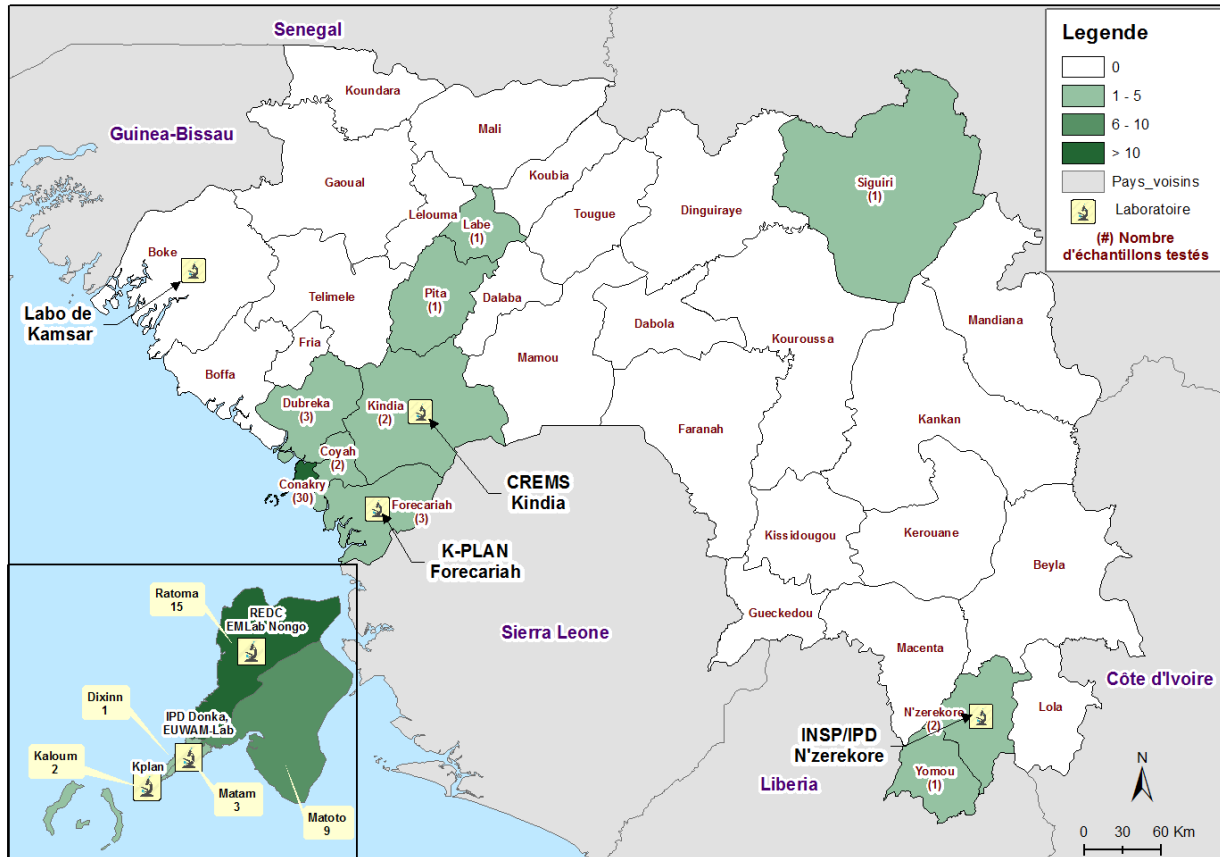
Legende
0
1 - 5
6 - 10
> 10
Pays_voisins
Laboratoire
(#) Nombre d'échantillons testés

Senegal
Guinea-Bissau
Koundara
Mali
Gaoual
Koubia
Lelouma
Labe (1)
Tougue
Dinguiraye
Siguiri (1)
Boke
Labo de Kamsar
Telimele
Pita (1)
Dalaba
Dabola
Kouroussa
Mandiana
Fria
Boffa
Mamou
Dubreka (3)
Kindia (2)
Coyah (2)
Conakry (30)
Forecariah (3)
CREMS Kindia
K-PLAN Forecariah
Faranah
Kankan
Kissidougou
Kerouane
Beyla
Sierra Leone
Gueckedou
Macenta
N'zerekore (2)
Lola
Côte d'Ivoire
INSP/IPD N'zerekore
Yomou (1)
Liberia
N
0 30 60 Km

Ratoma 15
REDC EMLab Nongo
Dixinn 1
IPD Donka, EUWAM-Lab
Kaloum 2
Kplan
Matam 3
Matoto 9